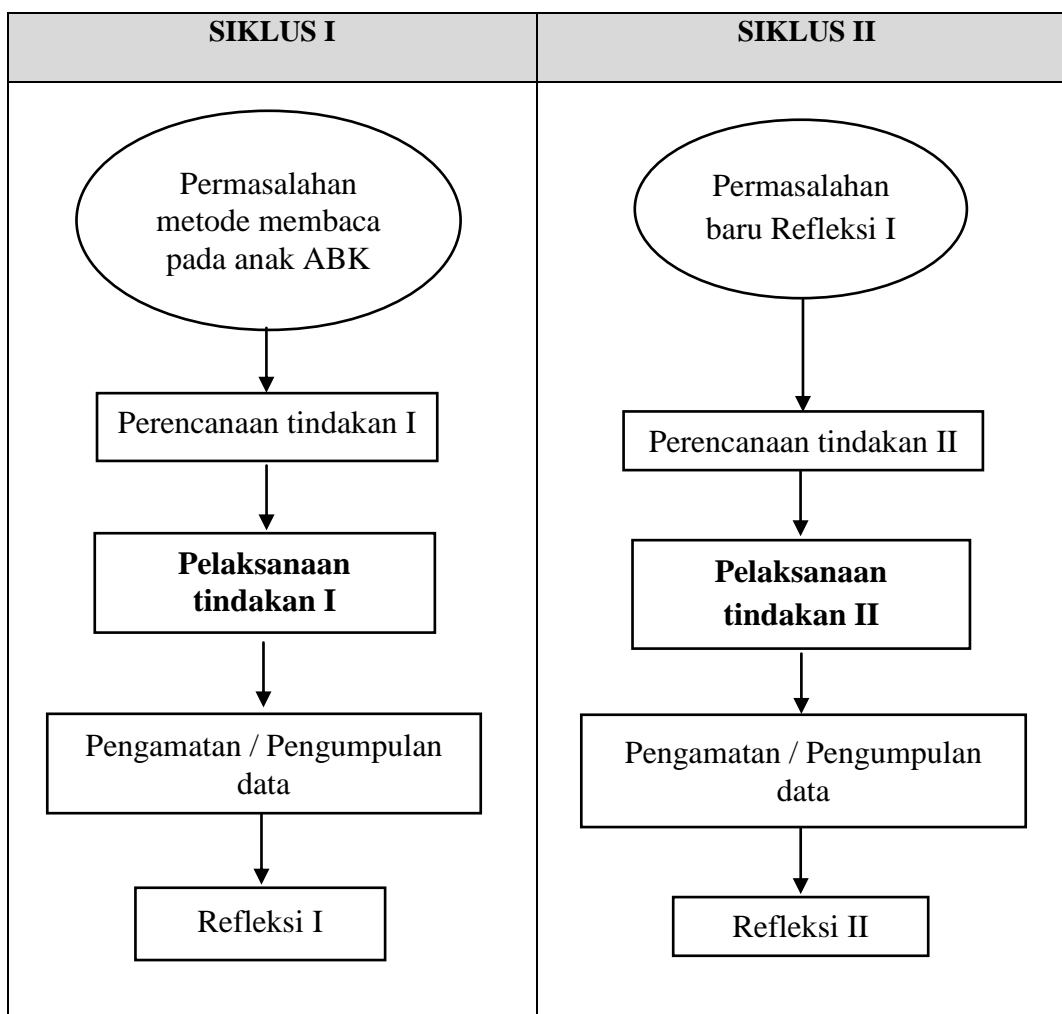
| **SIKLUS I** | **SIKLUS II** |
|---|---|
| Permasalahan metode membaca pada anak ABK<br>Perencanaan tindakan I<br>**Pelaksanaan tindakan I**<br>Pengamatan / Pengumpulan data<br>Refleksi I | Permasalahan baru Refleksi I<br>Perencanaan tindakan II<br>**Pelaksanaan tindakan II**<br>Pengamatan / Pengumpulan data<br>Refleksi II |